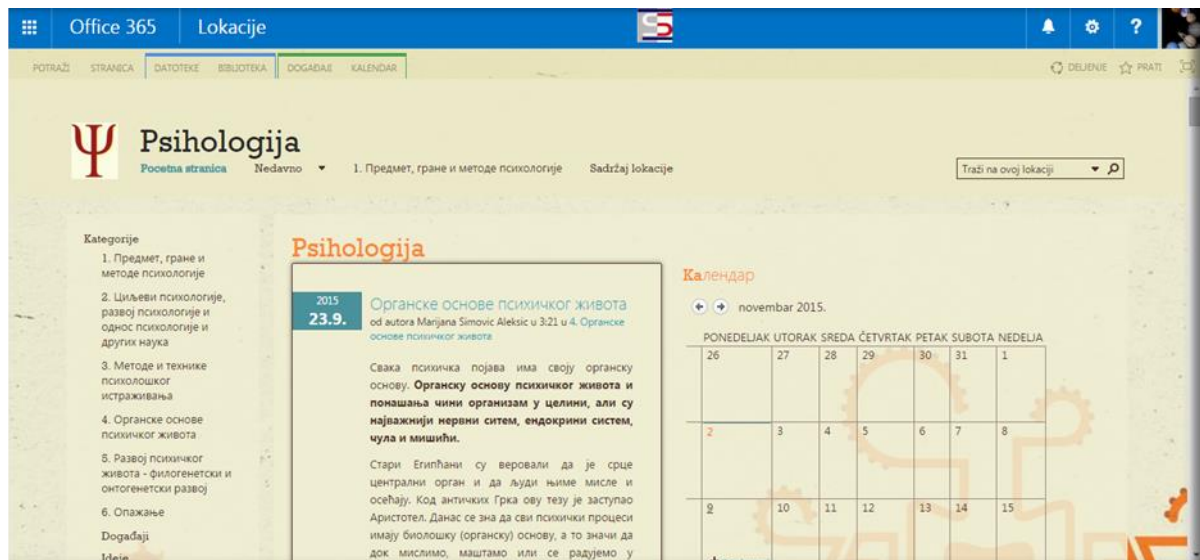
Office 365 Lokacije

POTRAŽI STRANICA DATOTEKE BIBLIOTEKA DOGAĐAJI KALENDAR

DELJENJE PRATI

Psihologija
Pocetna stranica Nedavno 1. Предмет, гране и методе психологије Sadržaj lokacije

Traži na ovoj lokaciji

Kategorije
1. Предмет, гране и методе психологије
2. Циљеви психологије, развој психологије и однос психологије и других наука
3. Методе и технике психолошког истраживања
4. Органске основе психичког живота
5. Развој психичког живота - филогенетски и онтогенетски развој
6. Опажање
Događaji
Ideje

Psihologija

2015
23.9.
Органске основе психичког живота
od autora Marijana Simovic Aleksic u 3:21 u 4. Органске основе психичког живота

Свака психичка појава има своју органску основу. **Органску основу психичког живота и понашања чини организам у целини, али су најважнији нервни ситем, ендокрини систем, чула и мишићи.**

Стари Египћани су веровали да је срце централни орган и да људи њиме мисле и осећају. Код античких Грка ову тезу је заступао Аристотел. Данас се зна да сви психички процеси имају биолошку (органску) основу, а то значи да док мислимо, маштамо или се радујемо у

Kalendar

novembar 2015.

| PONEDELJAK | UTORAK | SREDA | ČETVRTAK | PETAK | SUBOTA | NEDELJA |
|---|---|---|---|---|---|---|
| 26 | 27 | 28 | 29 | 30 | 31 | 1 |
| 2 | 3 | 4 | 5 | 6 | 7 | 8 |
| 9 | 10 | 11 | 12 | 13 | 14 | 15 |